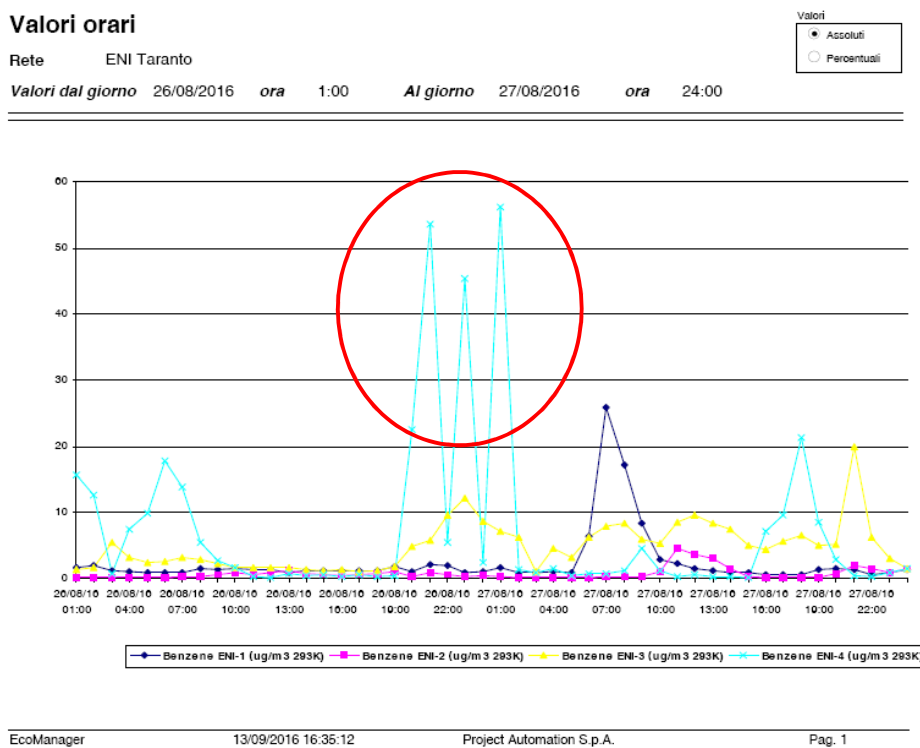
Valori orari

Valori
Assoluti
Percentuali

Rete ENI Taranto

Valori dal giorno 26/08/2016 ora 1:00 Al giorno 27/08/2016 ora 24:00

60
50
40
30
20
10
0

26/08/16 01:00
26/08/16 04:00
26/08/16 07:00
26/08/16 10:00
26/08/16 13:00
26/08/16 16:00
26/08/16 19:00
26/08/16 22:00
27/08/16 01:00
27/08/16 04:00
27/08/16 07:00
27/08/16 10:00
27/08/16 13:00
27/08/16 16:00
27/08/16 19:00
27/08/16 22:00

Benzene ENI-1 (ug/m3 293K) Benzene ENI-2 (ug/m3 293K) Benzene ENI-3 (ug/m3 293K) Benzene ENI-4 (ug/m3 293K)

EcoManager 13/09/2016 16:35:12 Project Automation S.p.A. Pag. 1